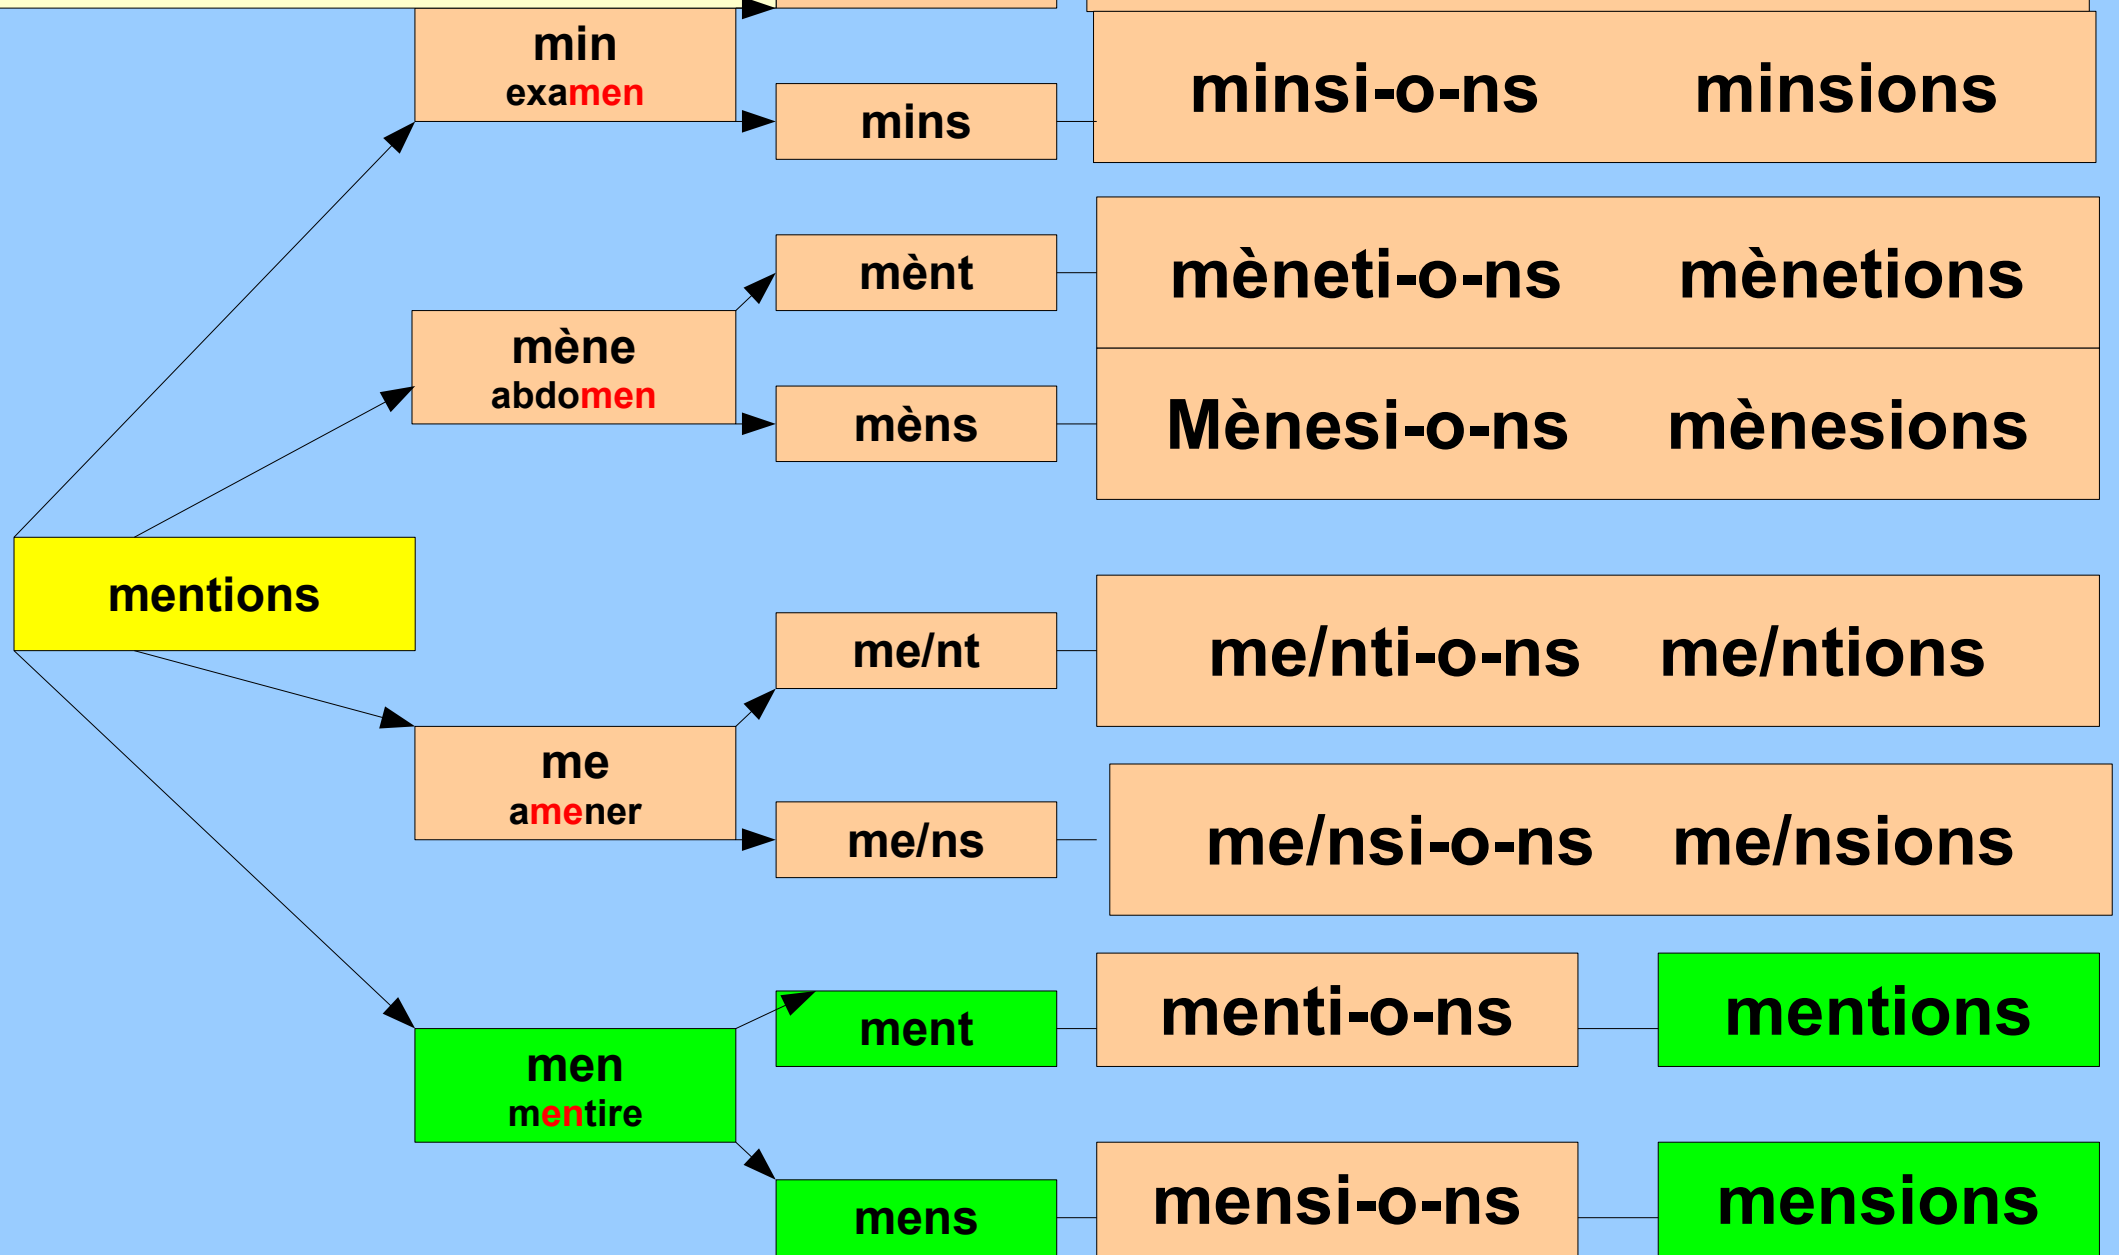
mentions

min
examen

mins

minsi-o-ns minsions

mène
abdomen

mènt

mèneti-o-ns mènetions

mèns

Mènesi-o-ns mènesions

me
amener

me/nt

me/nti-o-ns me/ntions

me/ns

me/nsi-o-ns me/nsions

men
mentire

ment

menti-o-ns

mentions

mens

mensi-o-ns

mensions